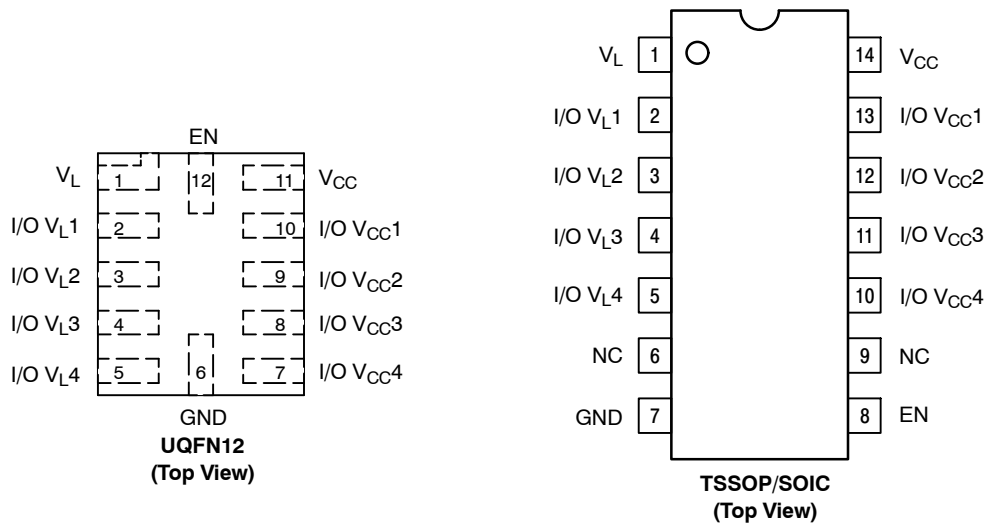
EN

$V_L$ 1 12 11 $V_{CC}$

I/O $V_L1$ 2 10 I/O $V_{CC}1$

I/O $V_L2$ 3 9 I/O $V_{CC}2$

I/O $V_L3$ 4 8 I/O $V_{CC}3$

I/O $V_L4$ 5 6 7 I/O $V_{CC}4$

GND

**UQFN12**
**(Top View)**

$V_L$ 1 14 $V_{CC}$

I/O $V_L1$ 2 13 I/O $V_{CC}1$

I/O $V_L2$ 3 12 I/O $V_{CC}2$

I/O $V_L3$ 4 11 I/O $V_{CC}3$

I/O $V_L4$ 5 10 I/O $V_{CC}4$

NC 6 9 NC

GND 7 8 EN

**TSSOP/SOIC**
**(Top View)**